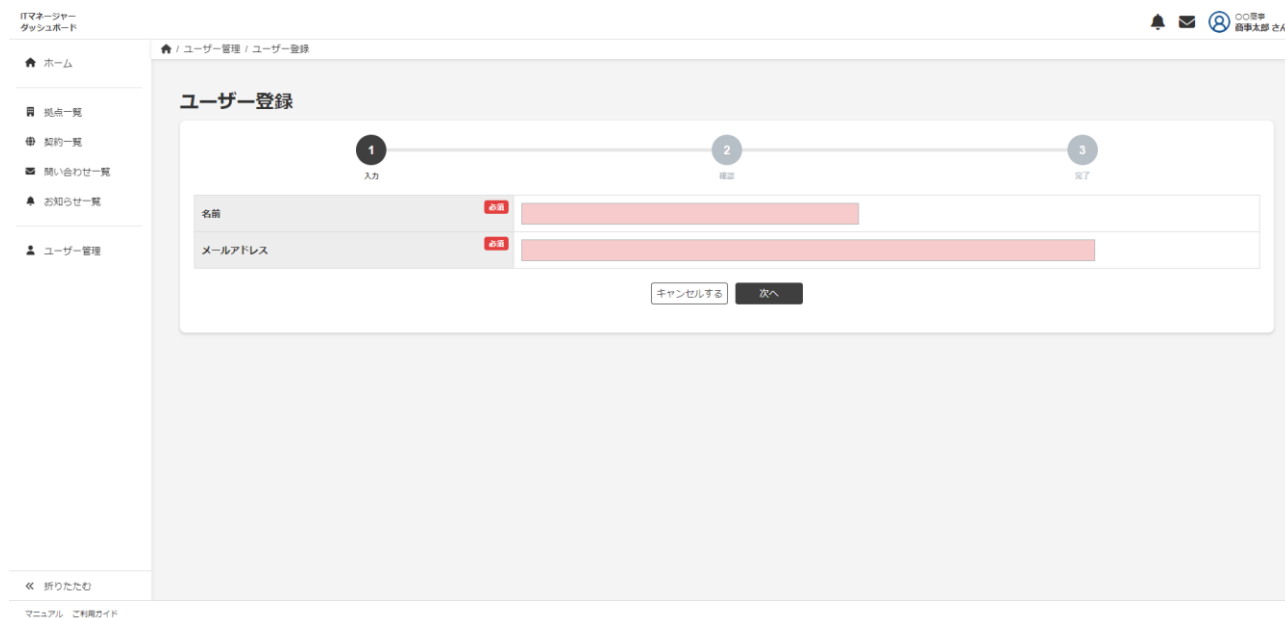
ITマネージャー
ダッシュボード

○○商事
商事太郎 さん

ホーム

拠点一覧
契約一覧
問い合わせ一覧
お知らせ一覧

ユーザー管理

/ ユーザー管理 / ユーザー登録

ユーザー登録

1
入力
2
確認
3
完了

| 名前 必須 | |
|---|---|
| メールアドレス 必須 | |

キャンセルする 次へ

折りたたむ

マニュアル ご利用ガイド